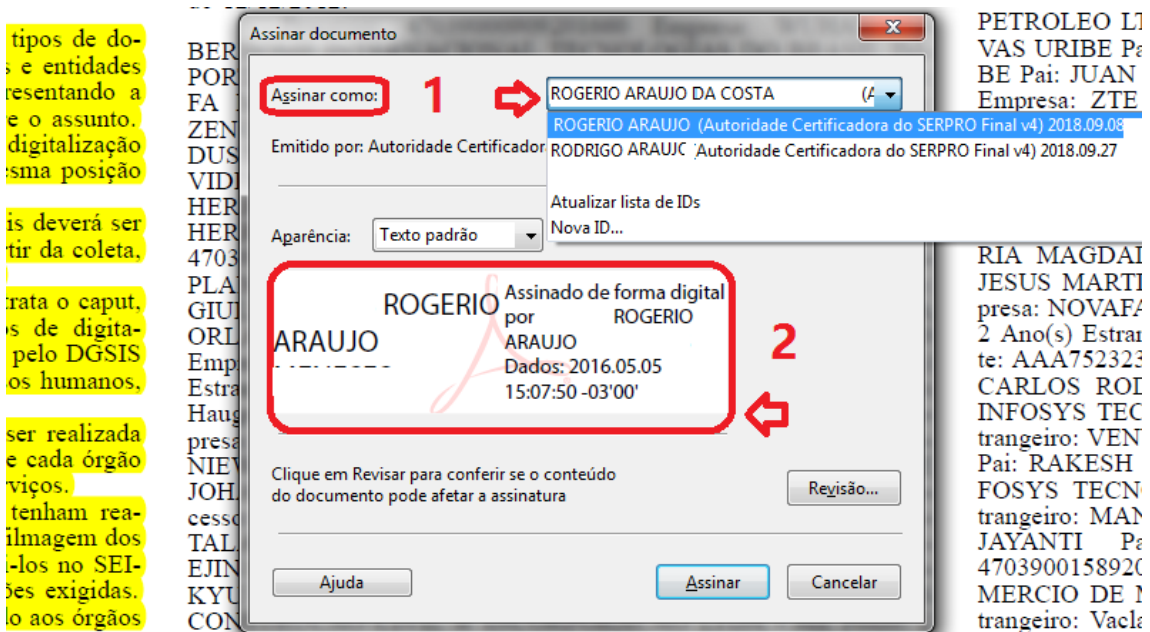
tipos de do- s e entidades resentando a e o assunto. digitalização esma posição

is deverá ser tir da coleta,

trata o caput, s de digita- pelo DGSIS os humanos,

ser realizada e cada órgão rviços. tenham rea- ilmagem dos i-los no SEI- ões exigidas. lo aos órgãos

BER POR FA ZEN DUS VID HER HER 4703 PLA GIU ORL Emp Estra Haug presa NIEW JOHA cesso TALA EJIN KYU CON

Assinar documento

Assinar como: 1 ROGERIO ARAUJO DA COSTA (A

ROGERIO ARAUJO (Autoridade Certificadora do SERPRO Final v4) 2018.09.08
RODRIGO ARAUJC (Autoridade Certificadora do SERPRO Final v4) 2018.09.27

Atualizar lista de IDs
Nova ID...

Emitido por: Autoridade Certificador

Aparência: Texto padrão

ROGERIO ARAUJO
Assinado de forma digital por ROGERIO ARAUJO
Dados: 2016.05.05 15:07:50 -03'00'

2

Clique em Revisar para conferir se o conteúdo do documento pode afetar a assinatura

Revisão...

Ajuda

Assinar

Cancelar

PETROLEO LT VAS URIBE Pa BE Pai: JUAN Empresa: ZTE

RIA MAGDAL JESUS MARTI presa: NOVAFA 2 Ano(s) Estran te: AAA752323 CARLOS ROD INFOSYS TEC trangeiro: VEN Pai: RAKESH FOSYS TECN trangeiro: MAN JAYANTI Pa 470390015892 MERCIO DE M trangeiro: Vacla